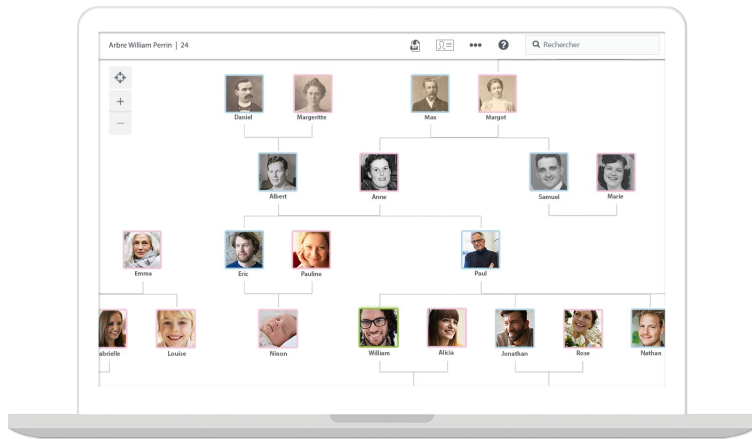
Arbre William Perrin | 24

•••

Rechercher

+

—

Daniel

Margeritte

Max

Margot

Albert

Anne

Samuel

Marie

Emma

Eric

Pauline

Paul

abrielle

Louise

Ninon

William

Alicia

Jonathan

Rose

Nathan